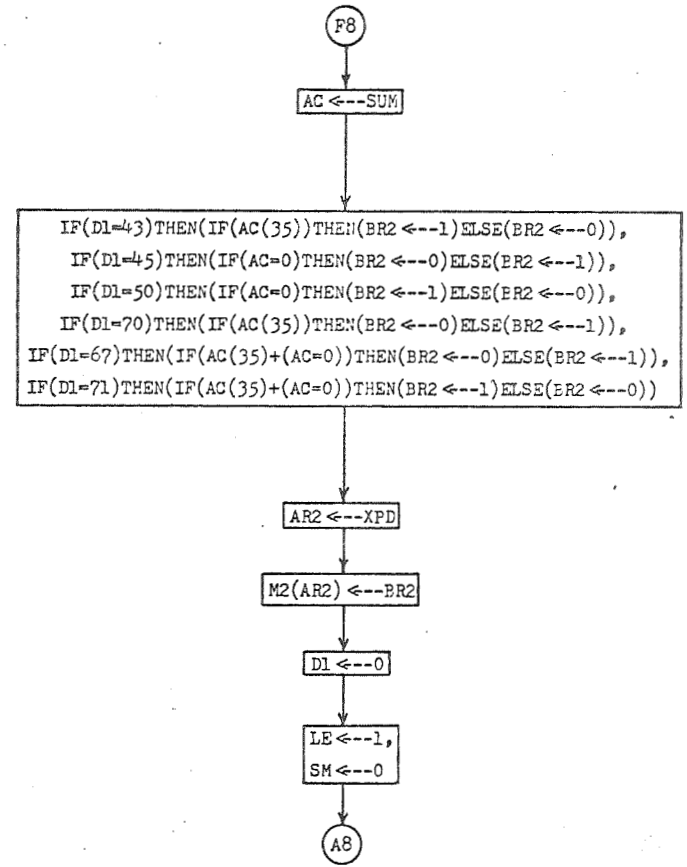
F8

AC <---SUM

IF(D1=43)THEN(IF(AC(35))THEN(BR2 <---1)ELSE(BR2 <---0)),
IF(D1=45)THEN(IF(AC=0)THEN(BR2 <---0)ELSE(BR2 <---1)),
IF(D1=50)THEN(IF(AC=0)THEN(BR2 <---1)ELSE(BR2 <---0)),
IF(D1=70)THEN(IF(AC(35))THEN(BR2 <---0)ELSE(BR2 <---1)),
IF(D1=67)THEN(IF(AC(35)+(AC=0))THEN(BR2 <---0)ELSE(BR2 <---1)),
IF(D1=71)THEN(IF(AC(35)+(AC=0))THEN(BR2 <---1)ELSE(BR2 <---0))

AR2 <---XPD

M2(AR2) <---BR2

D1 <---0

LE <---1,
SM <---0

A8